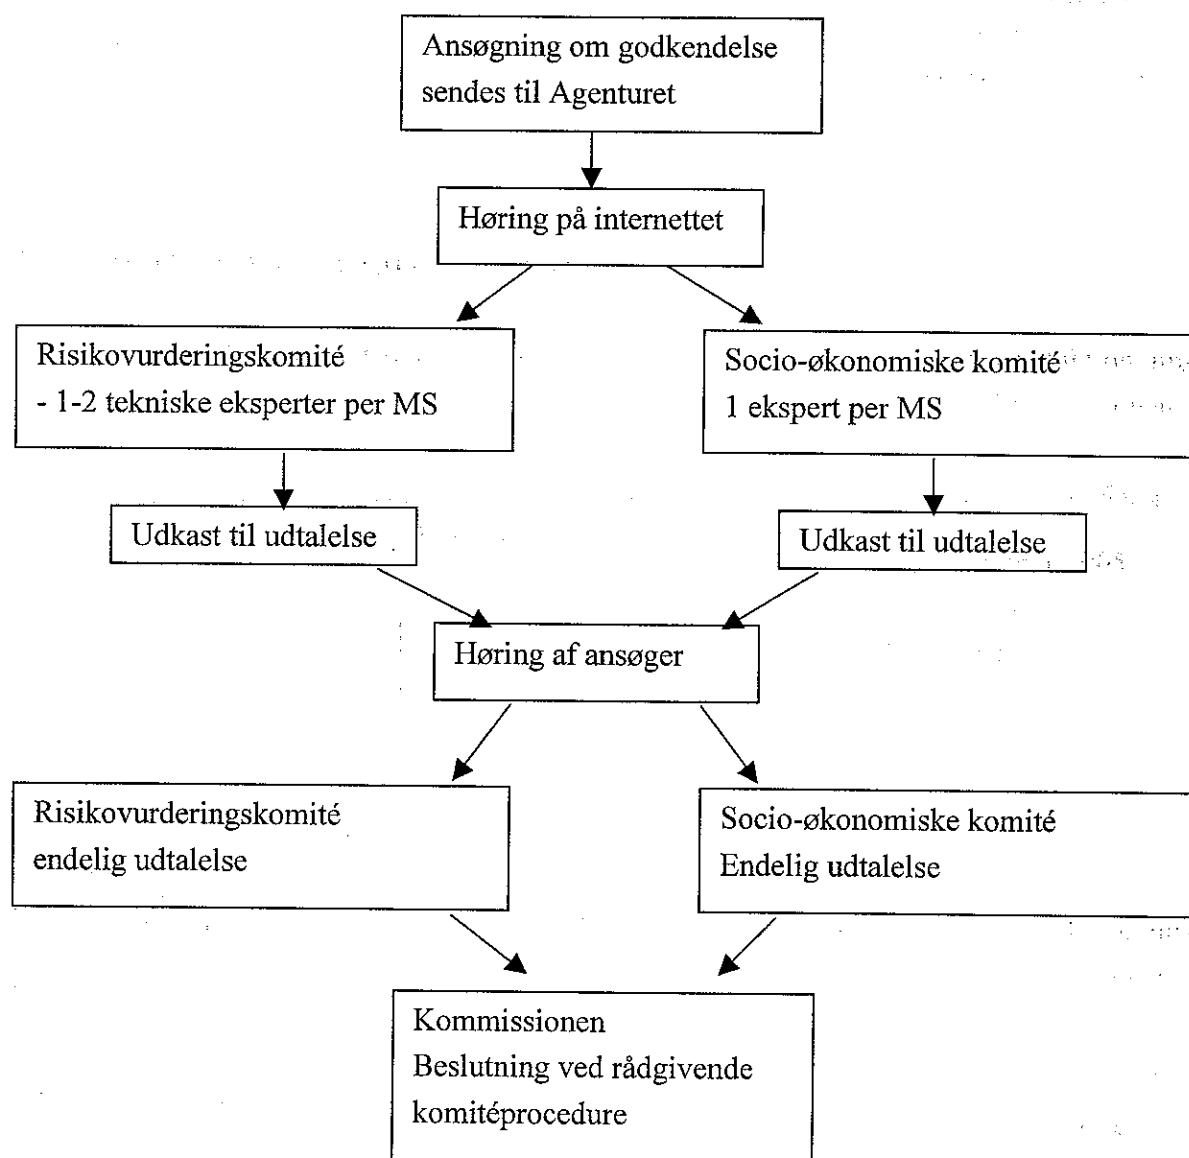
Ansøgning om godkendelse sendes til Agenturet

Høring på internettet

Risikovurderingskomité
- 1-2 tekniske eksperter per MS

Socio-økonomiske komité
1 ekspert per MS

Udkast til udtalelse

Udkast til udtalelse

Høring af ansøger

Risikovurderingskomité
endelig udtalelse

Socio-økonomiske komité
Endelig udtalelse

Kommissionen
Beslutning ved rådgivende komitéprocedure